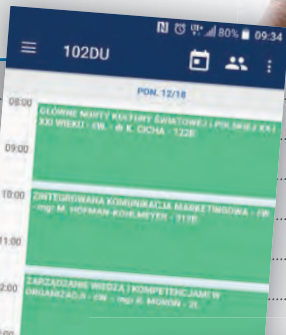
80% 09:34

102DU

PON. 12/18

08:00

GŁÓWNE NURTY KULTURY ŚWIATOWEJ I POLSKIEJ XX I XXI WIEKU - WL - dr K. OCHA - 122E

09:00

10:00

ZINTEGROWANA KOMUNIKACJA MARKETINGOWA - CW - mgr M. HOFMAN-KOHLMEYER - 112E

11:00

12:00

ZARZĄDZANIE WIEDZĄ I KOMPETENCJAMI W ORGANIZACJI - CW - mgr R. MOROŃ - 2L